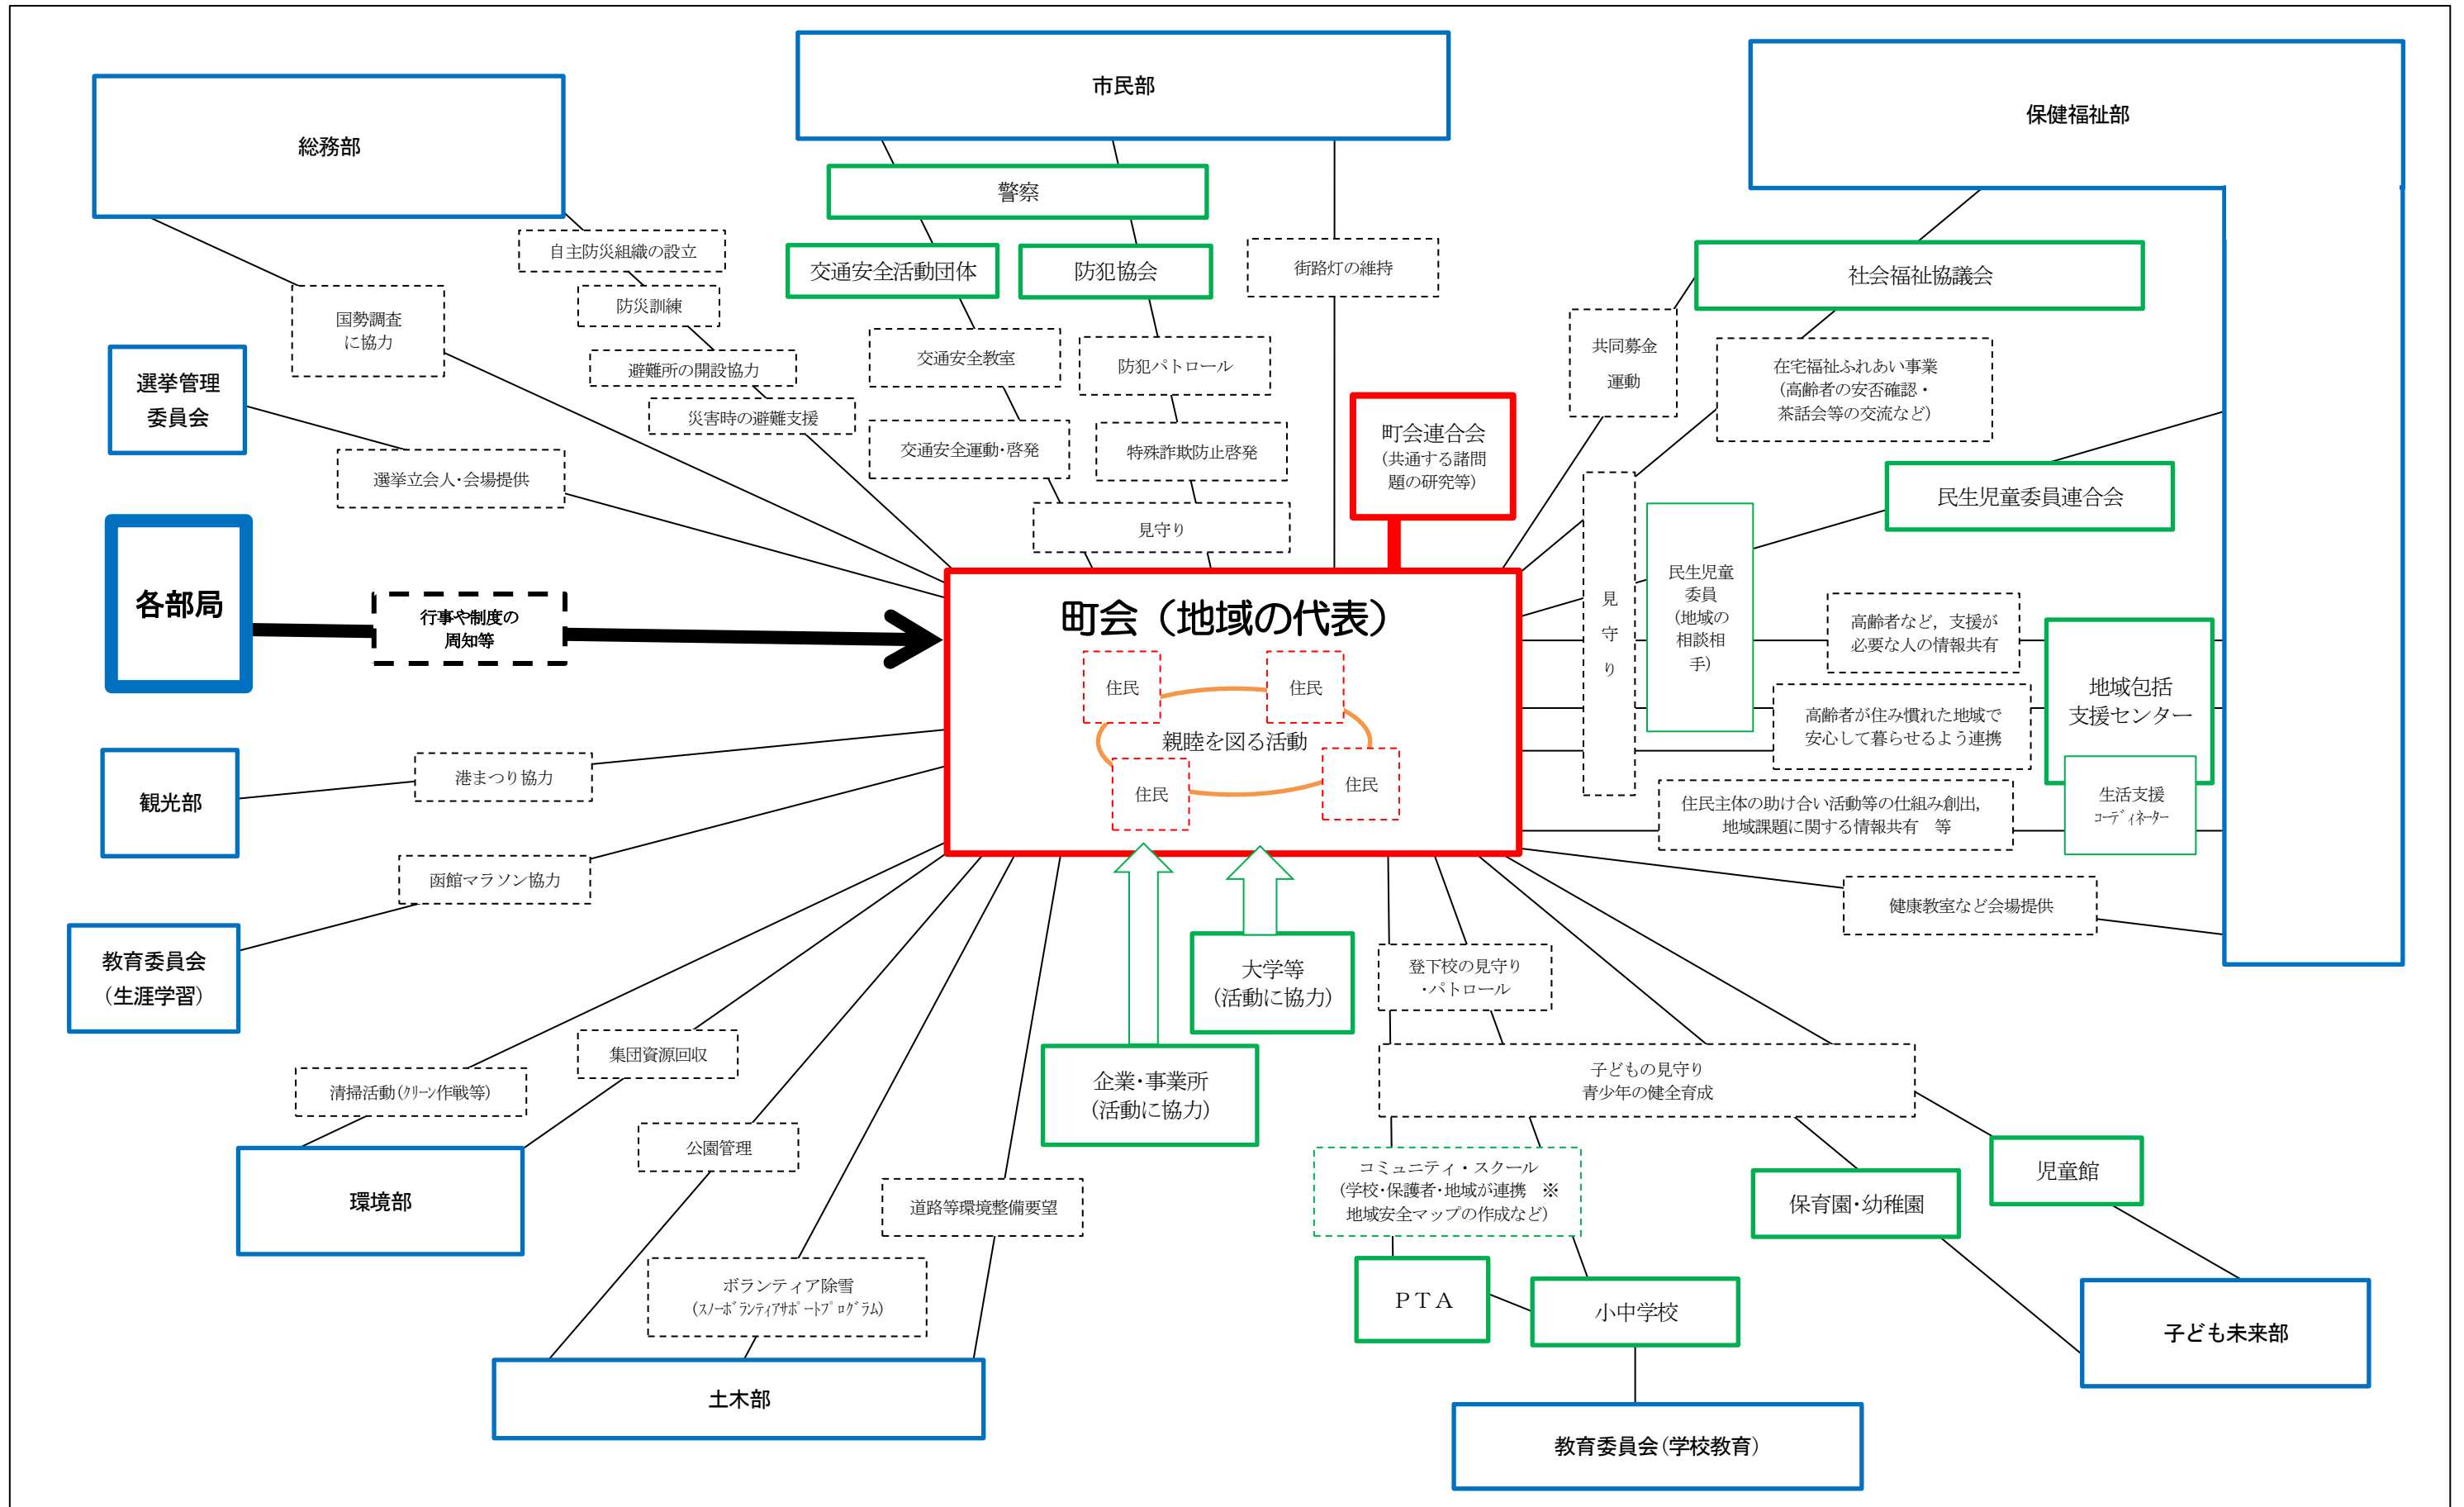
市民部

総務部

保健福祉部

警察

自主防災組織の設立

交通安全活動団体

防犯協会

街路灯の維持

社会福祉協議会

防災訓練

国勢調査
に協力

共同募金
運動

選挙管理
委員会

避難所の開設協力

交通安全教室

防犯パトロール

在宅福祉ふれあい事業
(高齢者の安否確認・
茶話会等の交流など)

災害時の避難支援

町会連合会
(共通する諸問題の研究等)

交通安全運動･啓発

特殊詐欺防止啓発

選挙立会人･会場提供

民生児童委員連合会

見守り

見守り

民生児童委員
(地域の相談相手)

各部局

行事や制度の
周知等

町会(地域の代表)

住民

住民

高齢者など，支援が
必要な人の情報共有

地域包括
支援センター

親睦を図る活動

高齢者が住み慣れた地域で
安心して暮らせるよう連携

住民

住民

観光部

港まつり協力

生活支援
ｺｰﾃﾞｨﾈｰﾀｰ

住民主体の助け合い活動等の仕組み創出,
地域課題に関する情報共有　等

函館マラソン協力

健康教室など会場提供

教育委員会
(生涯学習)

大学等
(活動に協力)

登下校の見守り
・パトロール

集団資源回収

企業･事業所
(活動に協力)

子どもの見守り
青少年の健全育成

清掃活動(ｸﾘｰﾝ作戦等)

環境部

公園管理

児童館

コミュニティ・スクール
(学校･保護者･地域が連携　※
地域安全マップの作成など)

保育園･幼稚園

道路等環境整備要望

ボランティア除雪
(ｽﾉｰﾎﾞﾗﾝﾃｨｱｻﾎﾟｰﾄﾌﾟﾛｸﾞﾗﾑ)

ＰＴＡ

小中学校

子ども未来部

土木部

教育委員会(学校教育)